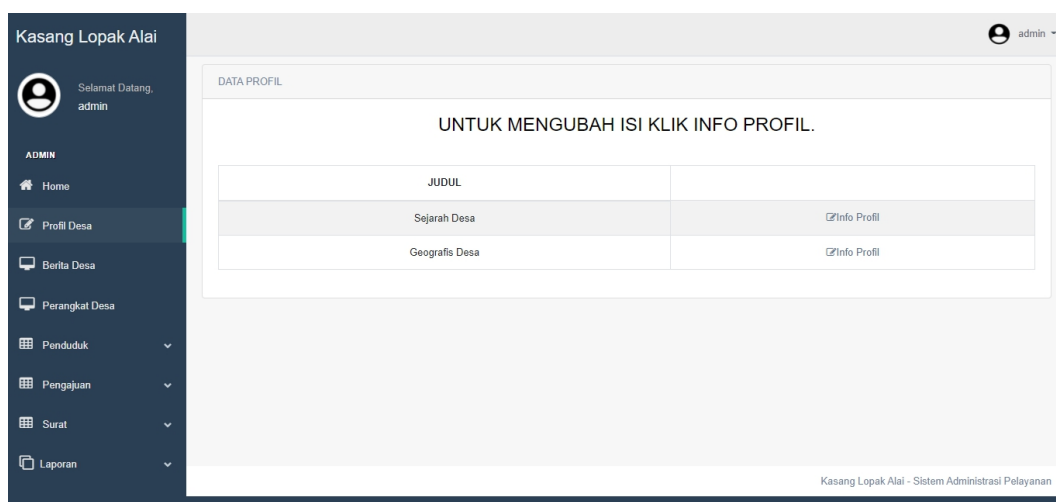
Kasang Lopak Alai

admin

Selamat Datang,
admin

ADMIN

Home

Profil Desa

Berita Desa

Perangkat Desa

Penduduk

Pengajuan

Surat

Laporan

DATA PROFIL

UNTUK MENGUBAH ISI KLIK INFO PROFIL.

| JUDUL | |
|---|---|
| Sejarah Desa | Info Profil |
| Geografis Desa | Info Profil |

Kasang Lopak Alai - Sistem Administrasi Pelayanan